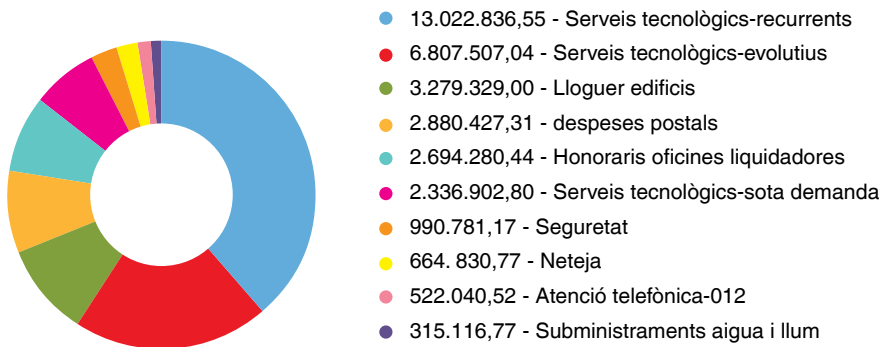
13.022.836,55 - Serveis tecnològics-recurrents
6.807.507,04 - Serveis tecnològics-evolutius
3.279.329,00 - Lloguer edificis
2.880.427,31 - despeses postals
2.694.280,44 - Honoraris oficines liquidadores
2.336.902,80 - Serveis tecnològics-sota demanda
990.781,17 - Seguretat
664. 830,77 - Neteja
522.040,52 - Atenció telefònica-012
315.116,77 - Subministraments aigua i llum